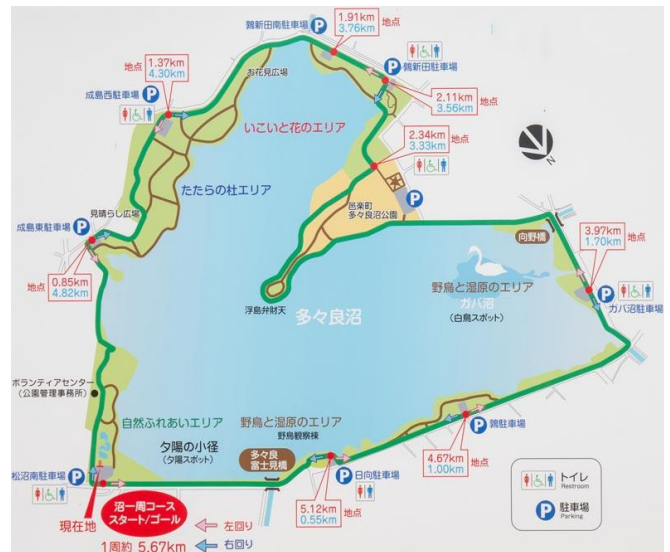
鶉新田南駐車場 P
1.91km
3.76km
地点
1.37km
4.30km
地点
成島西駐車場 P
お花見広場
P 鶉新田駐車場
2.11km
3.56km
地点
いこいと花のエリア
2.34km
3.33km
地点
たたらの杜エリア
邑楽町
多々良沼公園
P
見晴らし広場
成島東駐車場 P
向野橋
3.97km
1.70km
地点
0.85km
4.82km
地点
浮島弁財天
野鳥と湿原のエリア
ガバ沼
(白鳥スポット)
P ガバ沼駐車場
多々良沼
ボランティアセンター
(公園管理事務所)
自然ふれあいエリア
野鳥と湿原のエリア
野鳥観察棟
P 鶉駐車場
4.67km
1.00km
地点
夕陽の小径
(夕陽スポット)
多々良
富士見橋
松沼南駐車場 P
P 日向駐車場
トイレ
Restroom
P 駐車場
Parking
5.12km
0.55km
地点
現在地
沼一周コース
スタート/ゴール
左回り
右回り
1周約 5.67km